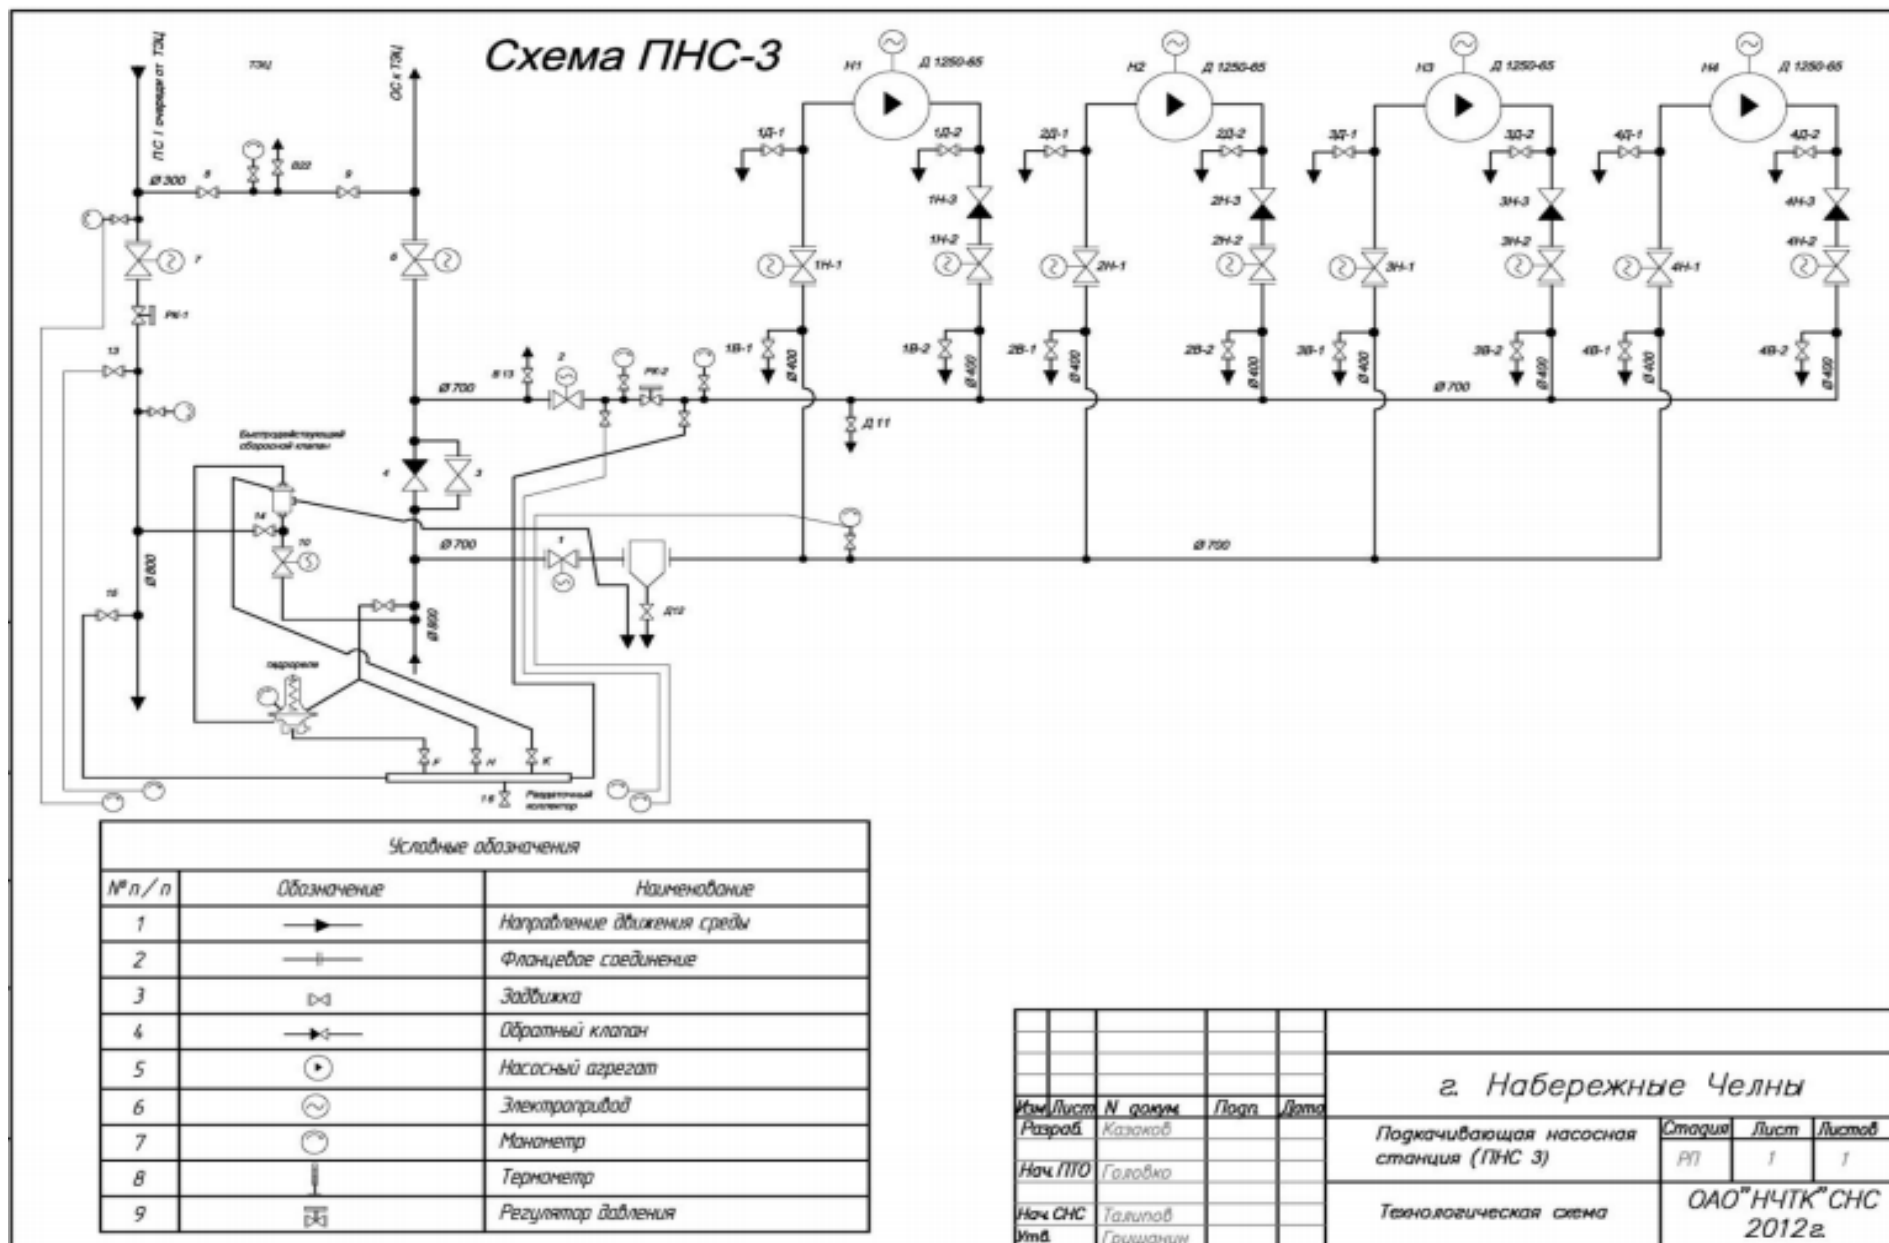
Схема ПНС-3

ПС I очереди от ТЭЦ

ТЭЦ

ОС к ТЭЦ

Ø 300

8

В22

9

7

РК-1

6

13

Ø 700

В 13

2

РК-2

Д 11

Быстродействующий сбросной клапан

4

3

14

10

Ø 700

1

Д12

Ø 800

15

Ø 800

гидрореле

F

H

K

16

Раздаточный коллектор

Н1 Д 1250-65

Н2 Д 1250-65

Н3 Д 1250-65

Н4 Д 1250-65

1Д-1 1Д-2 1Н-3 1Н-2 1Н-1 1В-1 1В-2 Ø 400 Ø 400

2Д-1 2Д-2 2Н-3 2Н-2 2Н-1 2В-1 2В-2 Ø 400 Ø 400

3Д-1 3Д-2 3Н-3 3Н-2 3Н-1 3В-1 3В-2 Ø 400 Ø 400

4Д-1 4Д-2 4Н-3 4Н-2 4Н-1 4В-1 4В-2 Ø 400 Ø 400

Ø 700

Ø 700

| Условные обозначения | | |
|---|---|---|
| № п / п | Обозначение | Наименование |
| 1 | | Направление движения среды |
| 2 | | Фланцевое соединение |
| 3 | | Задвижка |
| 4 | | Обратный клапан |
| 5 | | Насосный агрегат |
| 6 | | Электропривод |
| 7 | | Манометр |
| 8 | | Термометр |
| 9 | | Регулятор давления |

г. Набережные Челны

| Изм | Лист | N докум. | Подп. | Дата |
|---|---|---|---|---|
| Разраб. | | Казаков | | |
| Нач. ПТО | | Головко | | |
| Нач. СНС | | Талипов | | |
| Утв. | | Гришанин | | |

Подкачивающая насосная станция (ПНС 3)

| Стадия | Лист | Листов |
|---|---|---|
| РП | 1 | 1 |

Технологическая схема

ОАО"НЧТК"СНС 2012г.